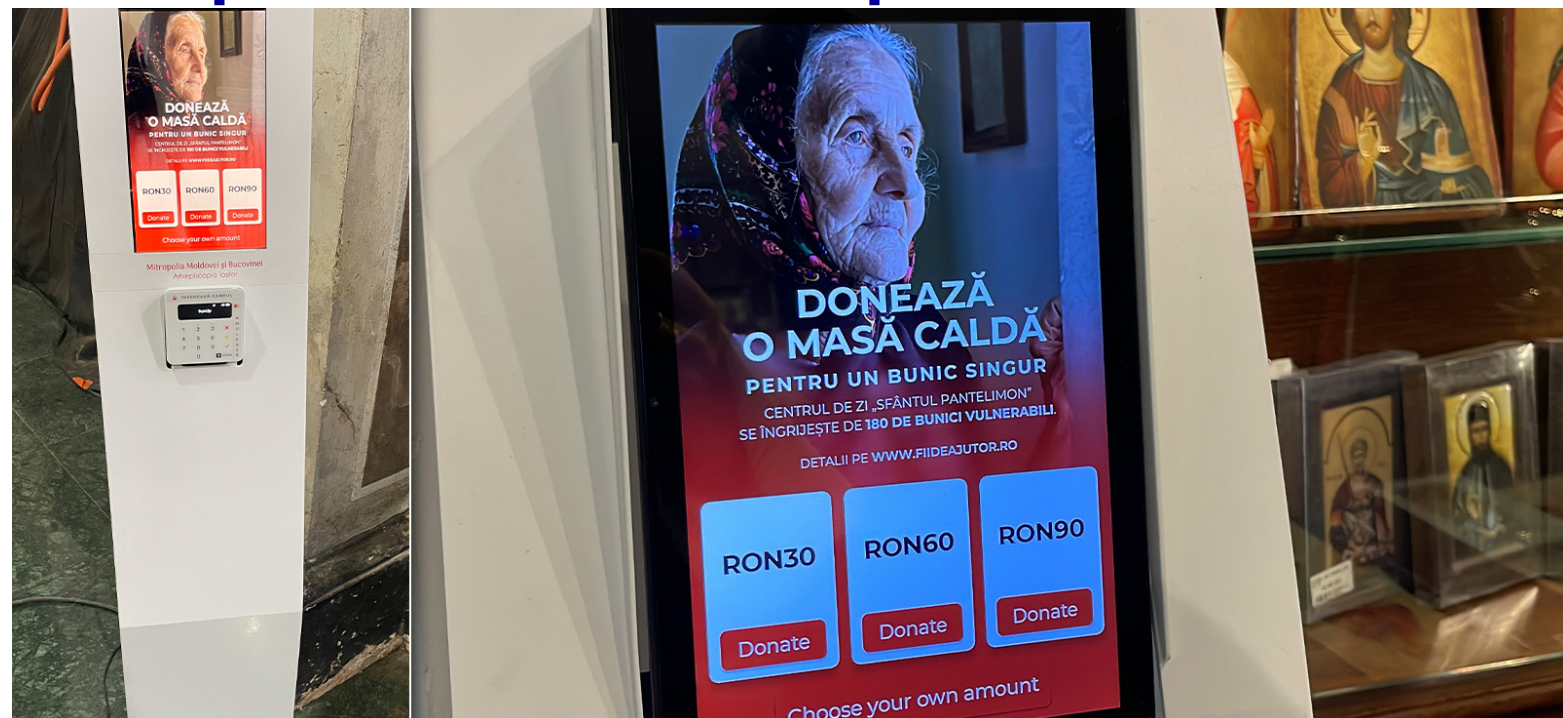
DONEAZĂ O MASĂ CALDĂ
PENTRU UN BUNIC SINGUR
CENTRUL DE ZI „SFÂNTUL PANTELIMON" SE ÎNGRIJEȘTE DE 180 DE BUNICI VULNERABILI.
DETALII PE WWW.FIIDEAJUTOR.RO

| RON30 | RON60 | RON90 |
|---|---|---|
| Donate | Donate | Donate |

Choose your own amount

Mitropolia Moldovei și Bucovinei
Arhiepiscopia Iașilor

DONEAZĂ O MASĂ CALDĂ
PENTRU UN BUNIC SINGUR
CENTRUL DE ZI „SFÂNTUL PANTELIMON" SE ÎNGRIJEȘTE DE 180 DE BUNICI VULNERABILI.
DETALII PE WWW.FIIDEAJUTOR.RO

| RON30 | RON60 | RON90 |
|---|---|---|
| Donate | Donate | Donate |

Choose your own amount